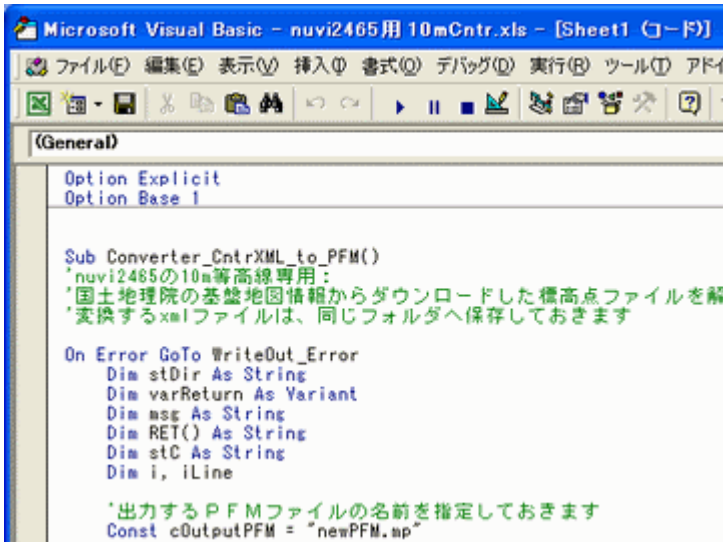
Microsoft Visual Basic - nuvi2465用 10mCntr.xls - [Sheet1 (コード)]

ファイル(F) 編集(E) 表示(V) 挿入(I) 書式(O) デバッグ(D) 実行(R) ツール(T) アドイ

(General)

Option Explicit
Option Base 1

Sub Converter_CntrXML_to_PFM()
'nuvi2465の10m等高線専用：
'国土地理院の基盤地図情報からダウンロードした標高点ファイルを解
'変換するxmlファイルは、同じフォルダへ保存しておきます

On Error GoTo WriteOut_Error
Dim stDir As String
Dim varReturn As Variant
Dim msg As String
Dim RET() As String
Dim stC As String
Dim i, iLine

'出力するＰＦＭファイルの名前を指定しておきます
Const cOutputPFM = "newPFM.mp"